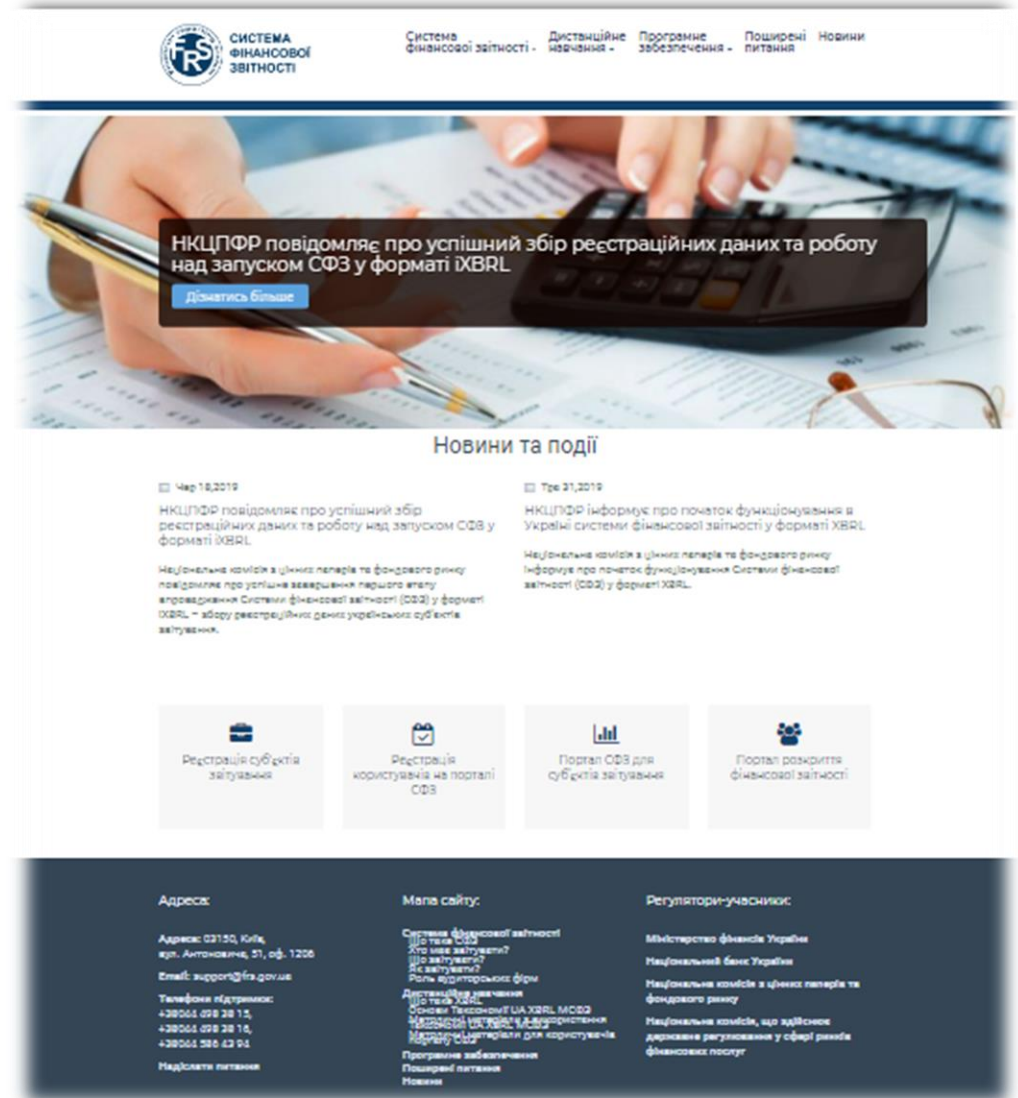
FRS СИСТЕМА ФІНАНСОВОЇ ЗВІТНОСТІ

Система фінансової звітності - Дистанційне навчання - Програмне забезпечення - Поширені питання Новини

НКЦПФР повідомляє про успішний збір реєстраційних даних та роботу над запуском СФЗ у форматі iXBRL

Дізнатись більше

Новини та події

Чер 18,2019

НКЦПФР повідомляє про успішний збір реєстраційних даних та роботу над запуском СФЗ у форматі iXBRL

Національна комісія з цінних паперів та фондового ринку повідомляє про успішне завершення першого етапу впровадження Системи фінансової звітності (СФЗ) у форматі iXBRL – збору реєстраційних даних українських суб'єктів звітування.

Тра 31,2019

НКЦПФР інформує про початок функціонування в Україні системи фінансової звітності у форматі XBRL

Національна комісія з цінних паперів та фондового ринку інформує про початок функціонування Системи фінансової звітності (СФЗ) у форматі XBRL.

Реєстрація суб'єктів звітування

Реєстрація користувача на порталі СФЗ

Портал СФЗ для суб'єктів звітування

Портал розкриття фінансової звітності

Адреса:

Адреса: 03150, Київ, вул. Антоновича, 51, оф. 1206

Email: support@frs.gov.ua

Телефони підтримки:
+38044 498 38 15,
+38044 498 38 16,
+38044 586 43 94

Надіслати питання

Мапа сайту:

Система фінансової звітності
Що таке СФЗ
Хто має звітувати?
Що звітувати?
Як звітувати?
Роль аудиторських фірм
Дистанційне навчання
Що таке XBRL
Основи Таксономії UA XBRL МСФЗ
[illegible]
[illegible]
Програмне забезпечення
Поширені питання
Новини

Регулятори-учасники:

Міністерство фінансів України

Національний банк України

Національна комісія з цінних паперів та фондового ринку

Національна комісія, що здійснює державне регулювання у сфері ринків фінансових послуг